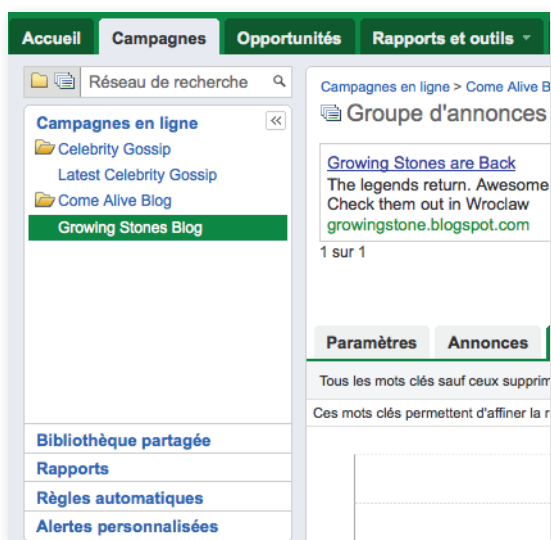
Accueil | Campagnes | Opportunités | Rapports et outils

Réseau de recherche

Campagnes en ligne
Celebrity Gossip
Latest Celebrity Gossip
Come Alive Blog
Growing Stones Blog

Bibliothèque partagée
Rapports
Règles automatiques
Alertes personnalisées

Campagnes en ligne > Come Alive B
Groupe d'annonces

Growing Stones are Back
The legends return. Awesome
Check them out in Wroclaw
growingstone.blogspot.com

1 sur 1

Paramètres | Annonces

Tous les mots clés sauf ceux supprim
Ces mots clés permettent d'affiner la r